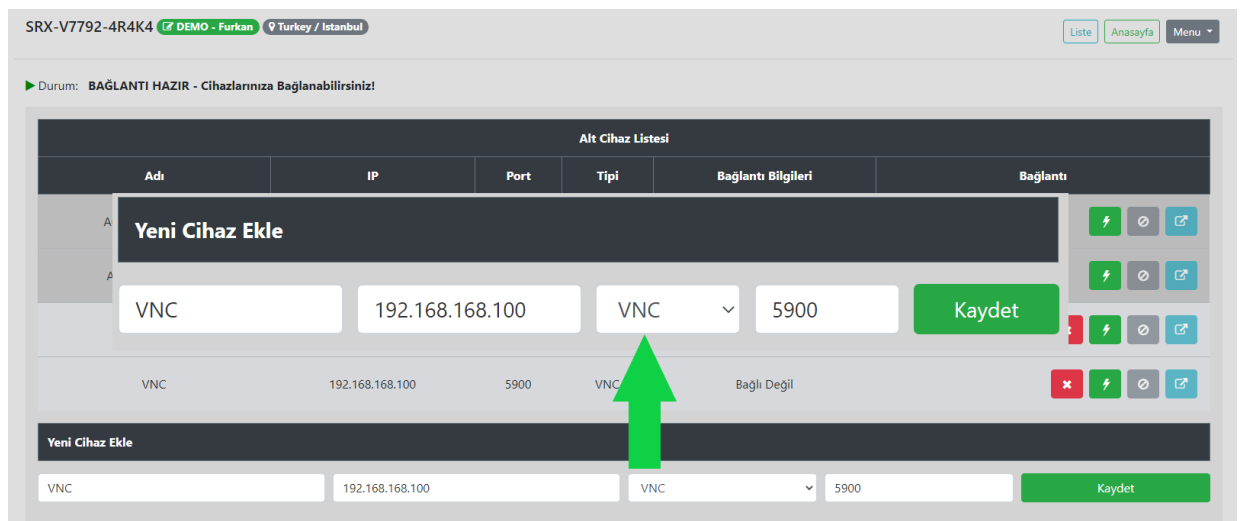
SRX-V7792-4R4K4 DEMO - Furkan Turkey / Istanbul

Liste Anasayfa Menu

Durum: BAĞLANTI HAZIR - Cihazlarınıza Bağlanabilirsiniz!

Alt Cihaz Listesi

| Adı | IP | Port | Tipi | Bağlantı Bilgileri | Bağlantı |
|---|---|---|---|---|---|
| A | | | | | |
| A | | | | | |
| | | | | | |
| VNC | 192.168.168.100 | 5900 | VNC | Bağlı Değil | |

Yeni Cihaz Ekle

VNC 192.168.168.100 VNC 5900 Kaydet

Yeni Cihaz Ekle

VNC 192.168.168.100 VNC 5900 Kaydet